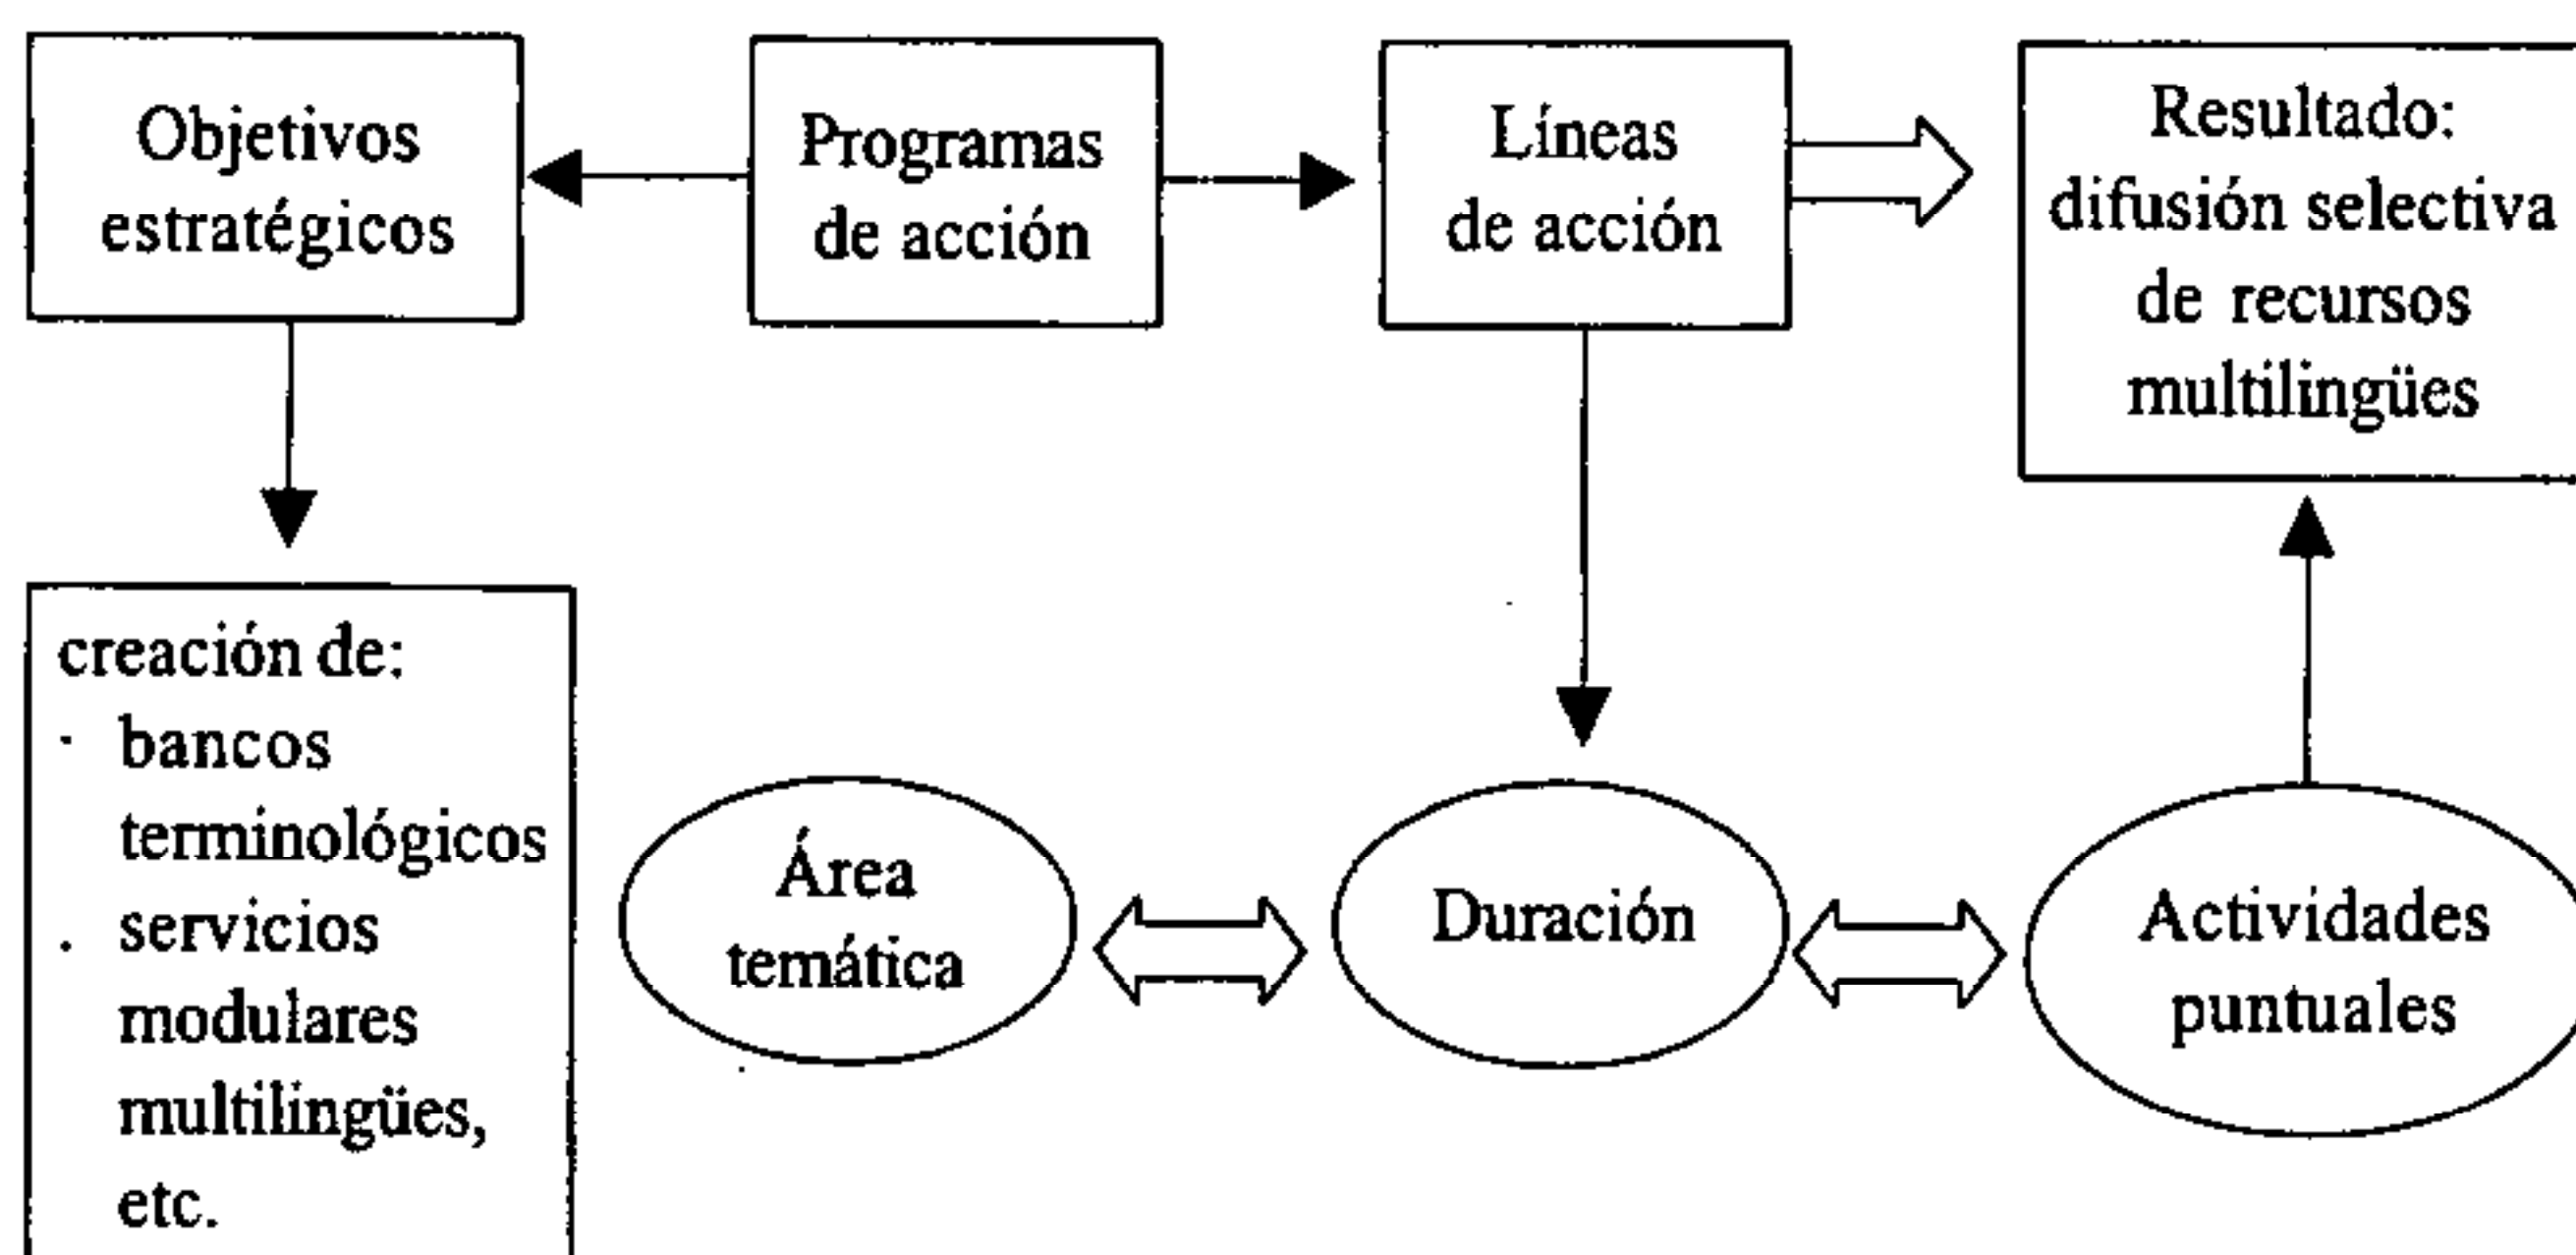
Objetivos estratégicos

Programas de acción

Líneas de acción

Resultado: difusión selectiva de recursos multilingües

creación de:
· bancos terminológicos
. servicios modulares multilingües, etc.

Área temática

Duración

Actividades puntuales